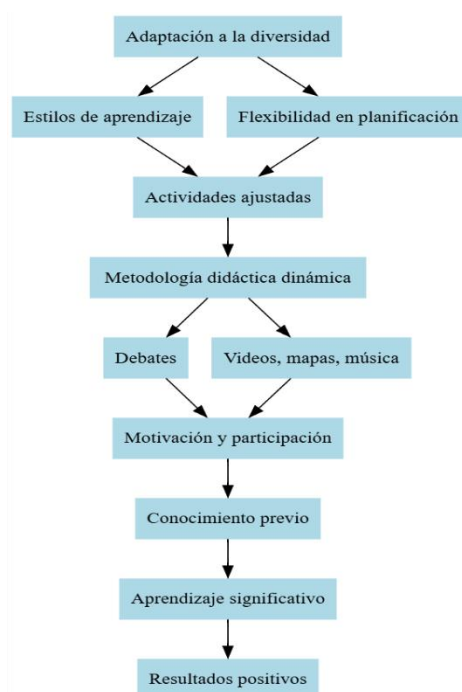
Adaptación a la diversidad

Estilos de aprendizaje

Flexibilidad en planificación

Actividades ajustadas

Metodología didáctica dinámica

Debates

Videos, mapas, música

Motivación y participación

Conocimiento previo

Aprendizaje significativo

Resultados positivos